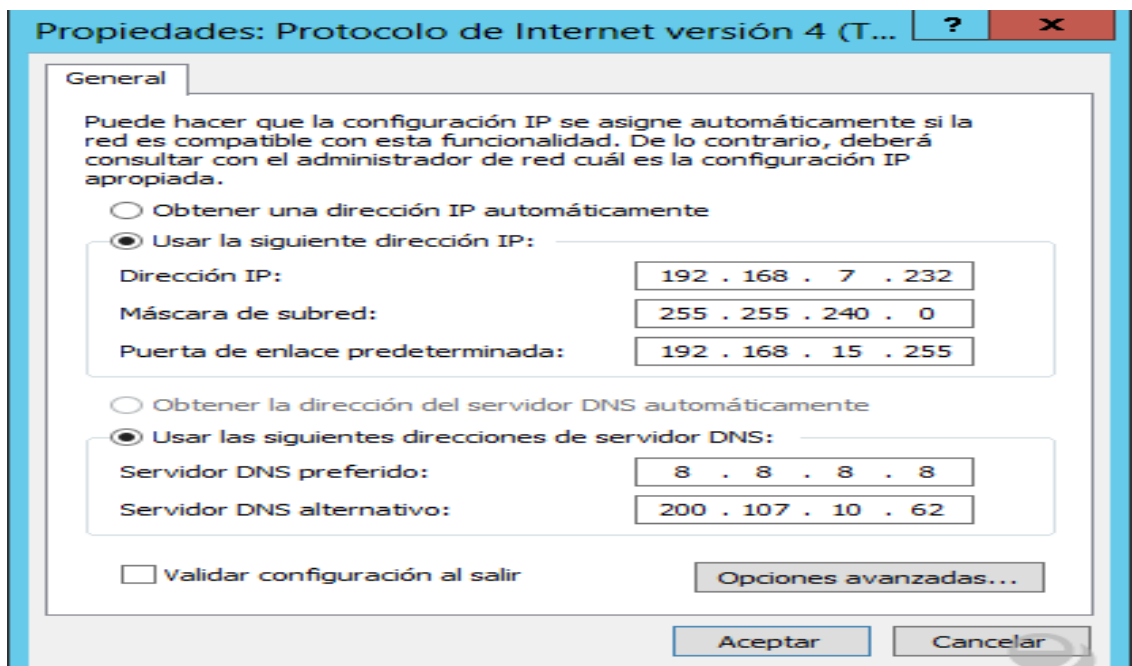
Propiedades: Protocolo de Internet versión 4 (T...

?

x

General

Puede hacer que la configuración IP se asigne automáticamente si la red es compatible con esta funcionalidad. De lo contrario, deberá consultar con el administrador de red cuál es la configuración IP apropiada.

Obtener una dirección IP automáticamente

Usar la siguiente dirección IP:

Dirección IP: 192 . 168 . 7 . 232

Máscara de subred: 255 . 255 . 240 . 0

Puerta de enlace predeterminada: 192 . 168 . 15 . 255

Obtener la dirección del servidor DNS automáticamente

Usar las siguientes direcciones de servidor DNS:

Servidor DNS preferido: 8 . 8 . 8 . 8

Servidor DNS alternativo: 200 . 107 . 10 . 62

Validar configuración al salir

Opciones avanzadas...

Aceptar

Cancelar